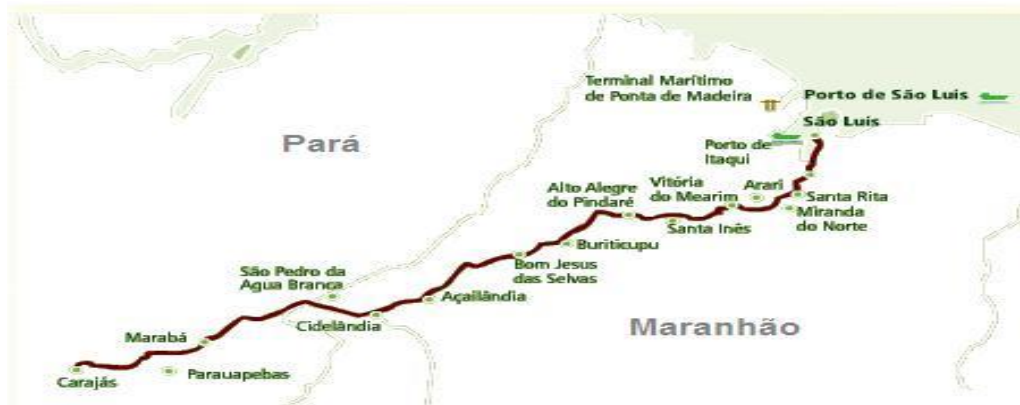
Terminal Marítimo de Ponta de Madeira

Porto de São Luis

São Luis

Pará

Porto de Itaqui

Alto Alegre do Pindaré

Vitória do Mearim

Arari

Santa Rita

Miranda do Norte

Santa Inês

Buriticupu

Bom Jesus das Selvas

São Pedro da Agua Branca

Açailândia

Cidelândia

Maranhão

Marabá

Carajás

Parauapebas